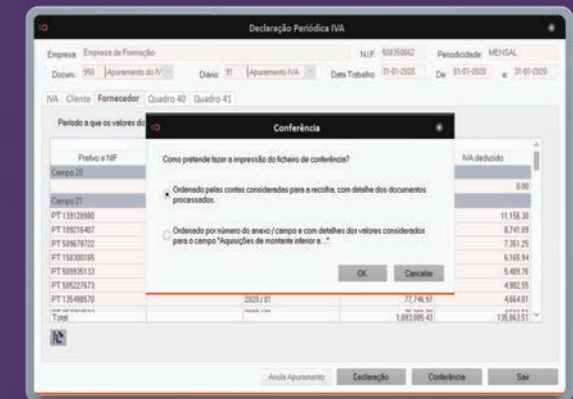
Declaração Periódica IVA

Empresa Empresa de Formação
N.I.F. 508356662
Periodicidade MENSAL
Docum. 350 Apuramento do IV
Diário 81 Apuramento IVA
Data Trabalho 31-01-2020
De 01-01-2020 a 31-01-2020

IVA Cliente Fornecedor Quadro 40 Quadro 41

Período a que os valores d

Prefixo e NIF
Campo 20
Campo 21
PT 139128980
PT 109216407
PT 509679722
PT 158300165
PT 509935133
PT 506227673
PT 135498570
Total

IVA dedutível
0.00
11.156,30
8.741,69
7.351,25
6.165,94
5.469,76
4.982,95
2020 / 01 77.746,97 4.664,81
1.593.085,43 135.863,51

Conferência

Como pretende fazer a impressão do ficheiro de conferência?

Ordenado pelas contas consideradas para a recolha, com detalhe dos documentos processados.

Ordenado por número do anexo / campo e com detalhes dos valores considerados para o campo "Aquisições de montante inferior a..."

OK Cancelar

Anula Apuramento Declaração Conferência Sair